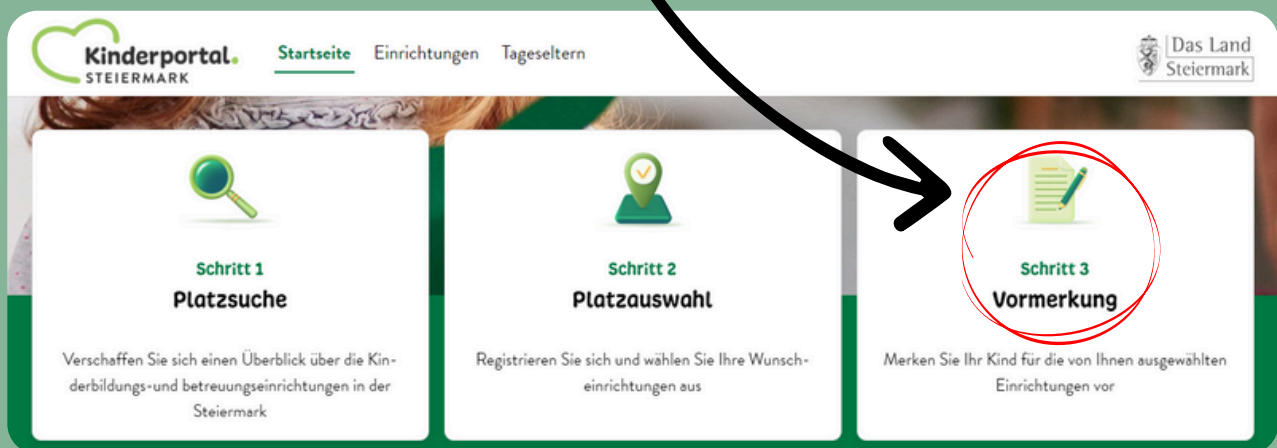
Kinderportal.
STEIERMARK

Startseite Einrichtungen Tageseltern

Das Land
Steiermark

Schritt 1
Platzsuche

Verschaffen Sie sich einen Überblick über die Kinderbildungs-und betreuungseinrichtungen in der Steiermark

Schritt 2
Platzauswahl

Registrieren Sie sich und wählen Sie Ihre Wunscheinrichtungen aus

Schritt 3
Vormerkung

Merken Sie Ihr Kind für die von Ihnen ausgewählten Einrichtungen vor